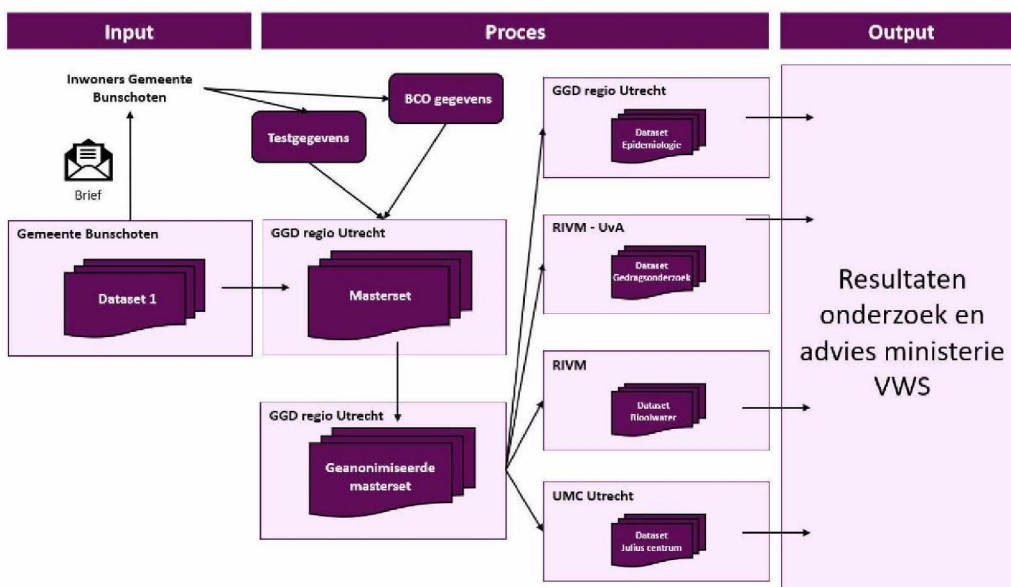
Input

Proces

Output

Inwoners Gemeente Bunschoten

Brief

Testgegevens

BCO gegevens

Gemeente Bunschoten

Dataset 1

GGD regio Utrecht

Masterset

GGD regio Utrecht

Geanonimiseerde masterset

GGD regio Utrecht

Dataset Epidemiologie

RIVM - UvA

Dataset Gedragsonderzoek

RIVM

Dataset Rioolwater

UMC Utrecht

Dataset Julius centrum

Resultaten onderzoek en advies ministerie VWS